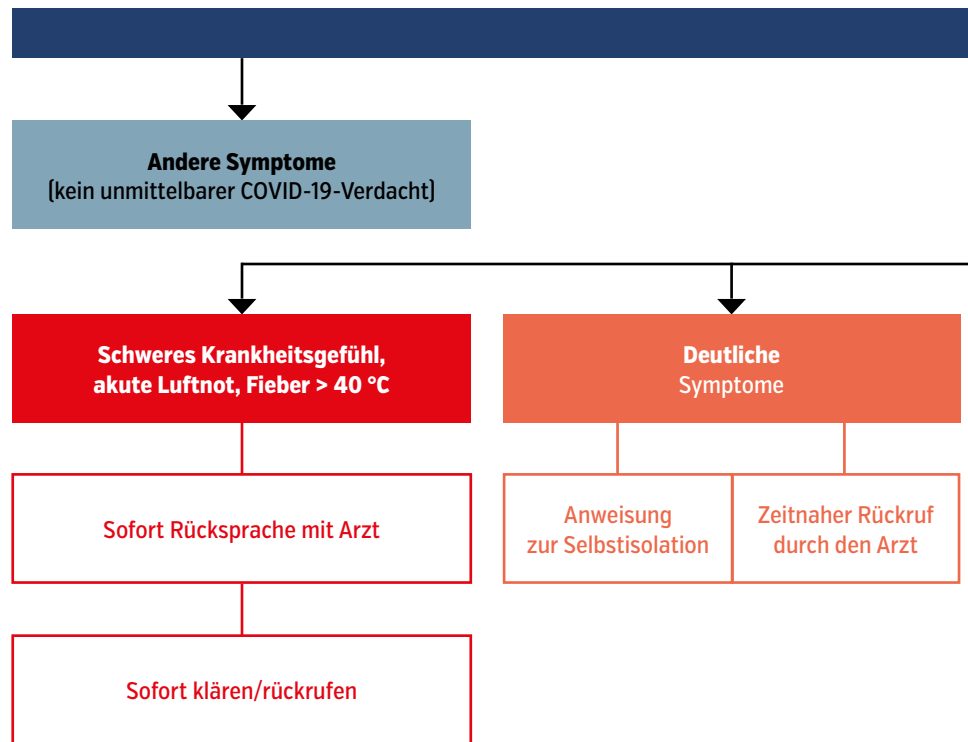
Andere Symptome
(kein unmittelbarer COVID-19-Verdacht)

Schweres Krankheitsgefühl, akute Luftnot, Fieber > 40 °C

Deutliche Symptome

Sofort Rücksprache mit Arzt

Anweisung zur Selbstisolation

Zeitnaher Rückruf durch den Arzt

Sofort klären/rückrufen